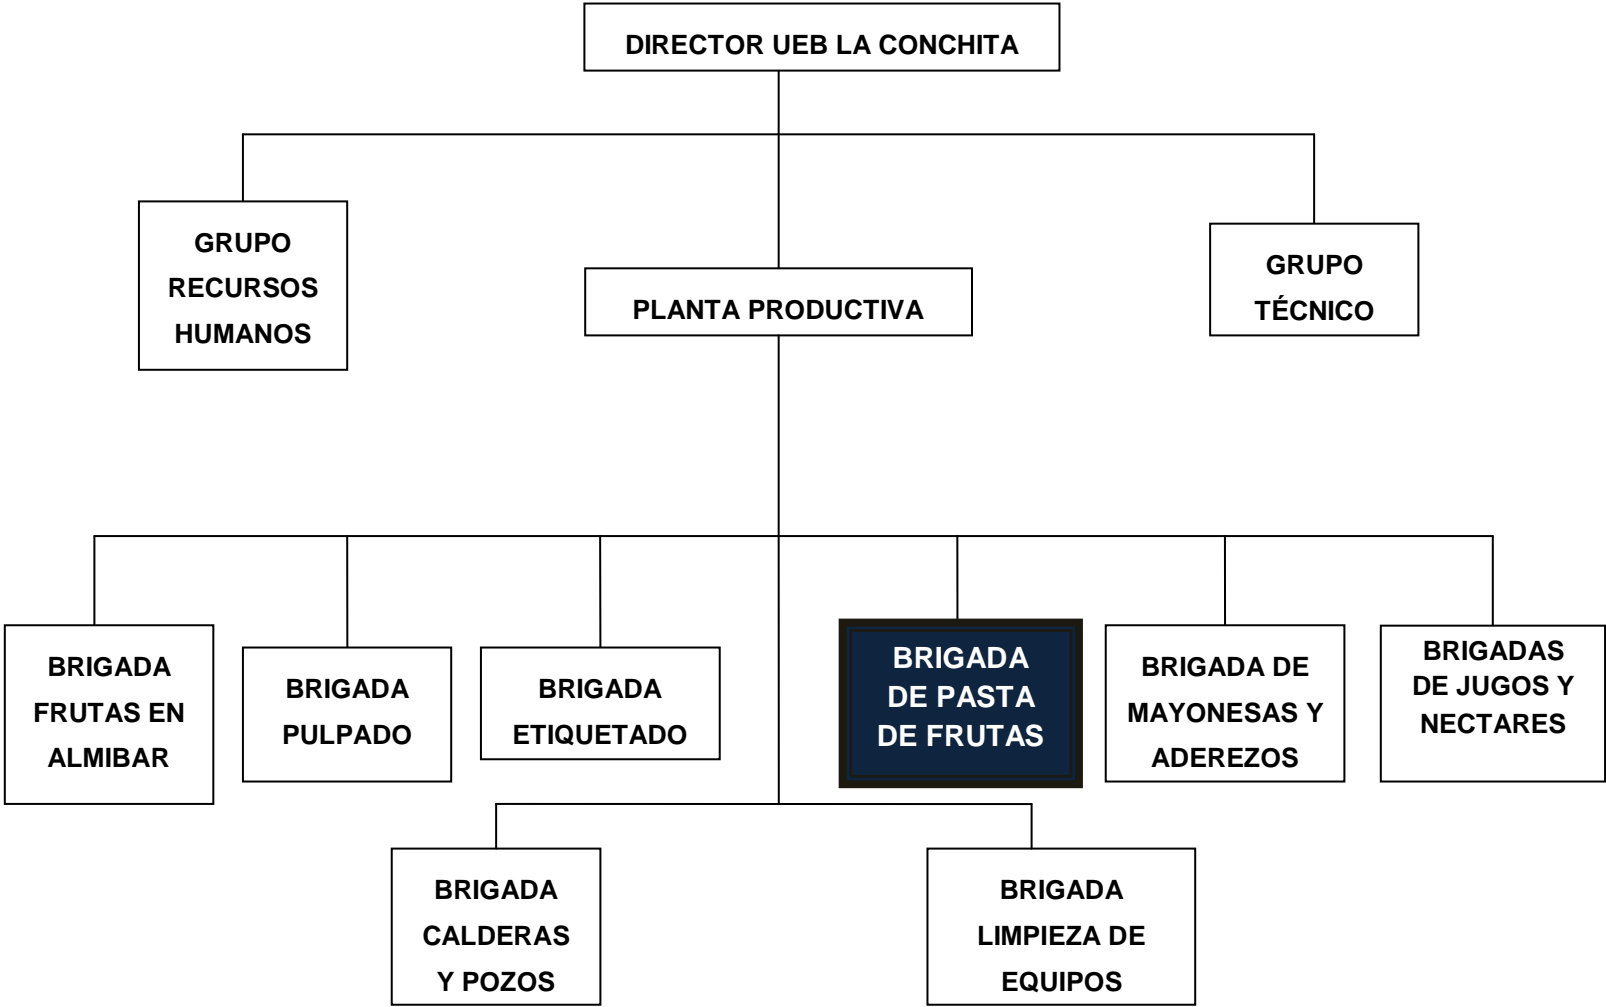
DIRECTOR UEB LA CONCHITA

GRUPO RECURSOS HUMANOS

PLANTA PRODUCTIVA

GRUPO TÉCNICO

BRIGADA FRUTAS EN ALMIBAR

BRIGADA PULPADO

BRIGADA ETIQUETADO

BRIGADA DE PASTA DE FRUTAS

BRIGADA DE MAYONESAS Y ADEREZOS

BRIGADAS DE JUGOS Y NECTARES

BRIGADA CALDERAS Y POZOS

BRIGADA LIMPIEZA DE EQUIPOS